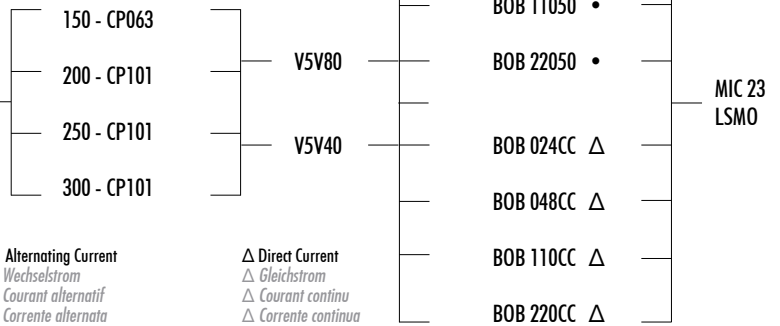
150 - CP063
200 - CP101
250 - CP101
300 - CP101

V5V80
V5V40

BOB 11050 •
BOB 22050 •
BOB 024CC $\Delta$
BOB 048CC $\Delta$
BOB 110CC $\Delta$
BOB 220CC $\Delta$

MIC 23
LSMO

Alternating Current
Wechselstrom
Courant alternatif
Corrente alternata

$\Delta$ Direct Current
$\Delta$ Gleichstrom
$\Delta$ Courant continu
$\Delta$ Corrente continua